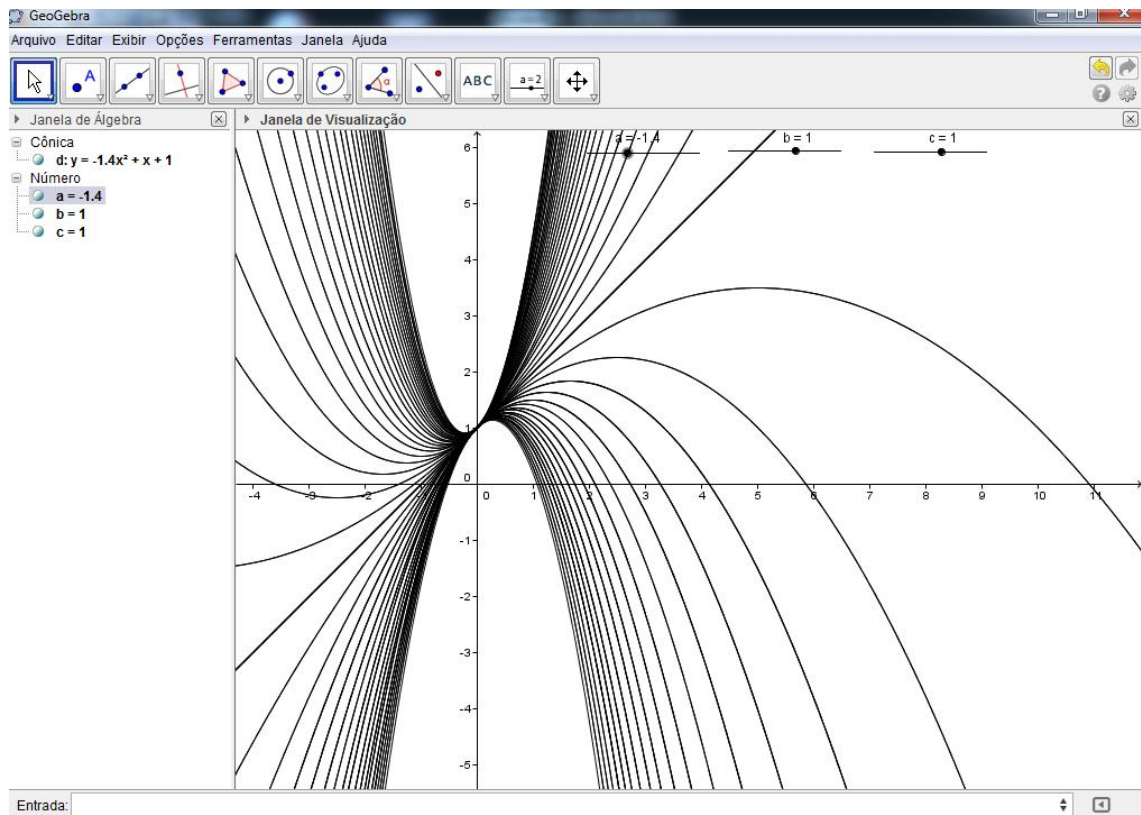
GeoGebra

Arquivo Editar Exibir Opções Ferramentas Janela Ajuda

ABC

a = 2

Janela de Álgebra

Cônica

d: $y = -1.4x^2 + x + 1$

Número

a = -1.4

b = 1

c = 1

Janela de Visualização

a = -1.4

b = 1

c = 1

6

5

4

3

2

1

0

-1

-2

-3

-4

-5

-4

-3

-2

-1

1

2

3

4

5

6

7

8

9

10

11

Entrada: